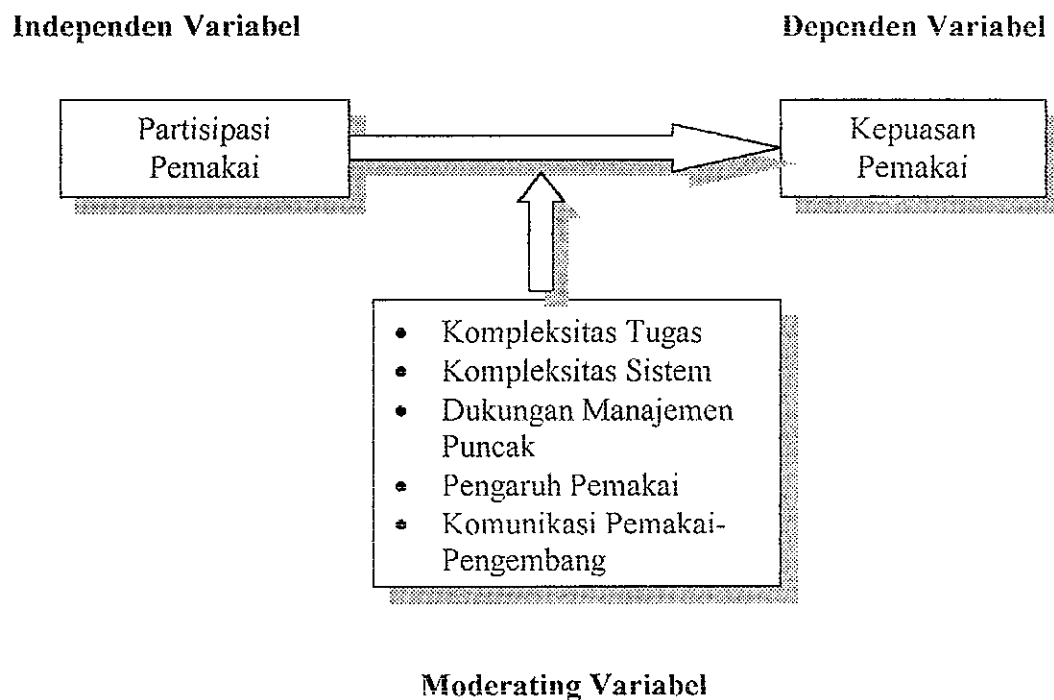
Independen Variabel

Dependen Variabel

Partisipasi Pemakai

Kepuasan Pemakai

- Kompleksitas Tugas
- Kompleksitas Sistem
- Dukungan Manajemen Puncak
- Pengaruh Pemakai
- Komunikasi Pemakai-Pengembang

Moderating Variabel